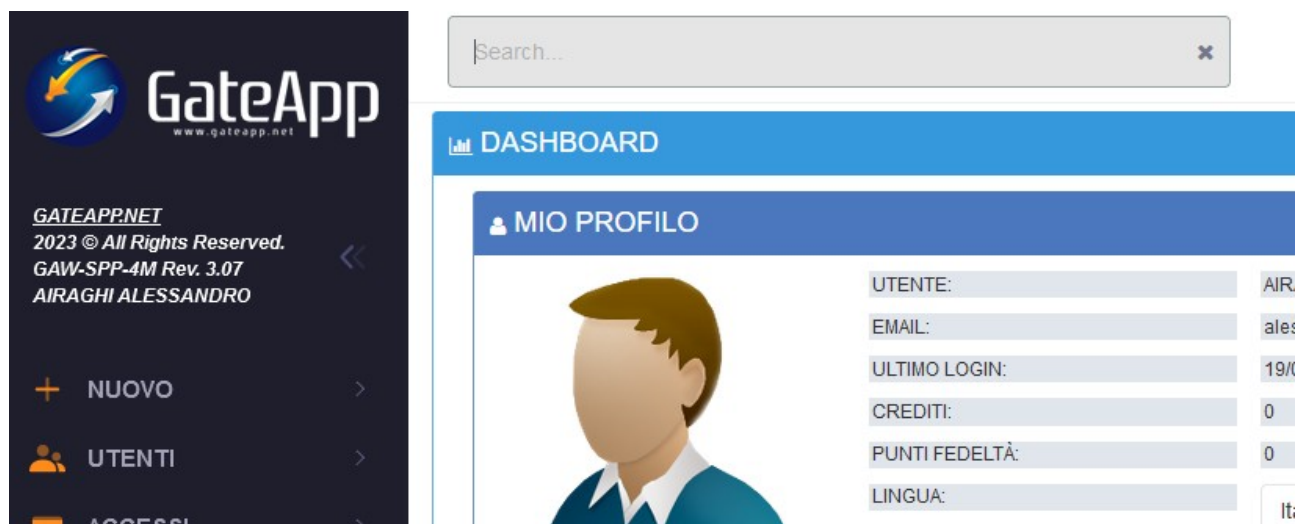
GateApp
www.gateapp.net

GATEAPP.NET
2023 © All Rights Reserved.
GAW-SPP-4M Rev. 3.07
AIRAGHI ALESSANDRO

NUOVO

UTENTI

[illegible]

Search...

DASHBOARD

MIO PROFILO

| UTENTE: | AIR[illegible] |
|---|---|
| EMAIL: | ale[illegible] |
| ULTIMO LOGIN: | 19/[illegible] |
| CREDITI: | 0 |
| PUNTI FEDELTÀ: | 0 |
| LINGUA: | It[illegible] |